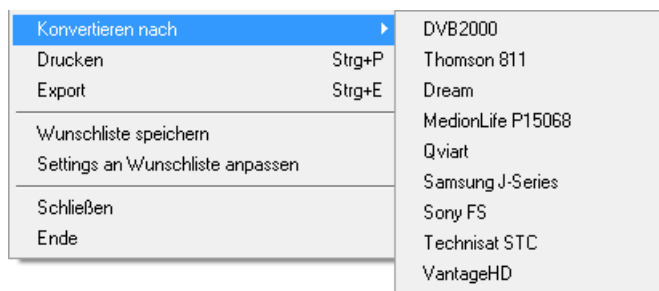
Konvertieren nach
Drucken Strg+P
Export Strg+E
Wunschliste speichern
Settings an Wunschliste anpassen
Schließen
Ende

DVB2000
Thomson 811
Dream
MedionLife P15068
Qviart
Samsung J-Series
Sony FS
Technisat STC
VantageHD